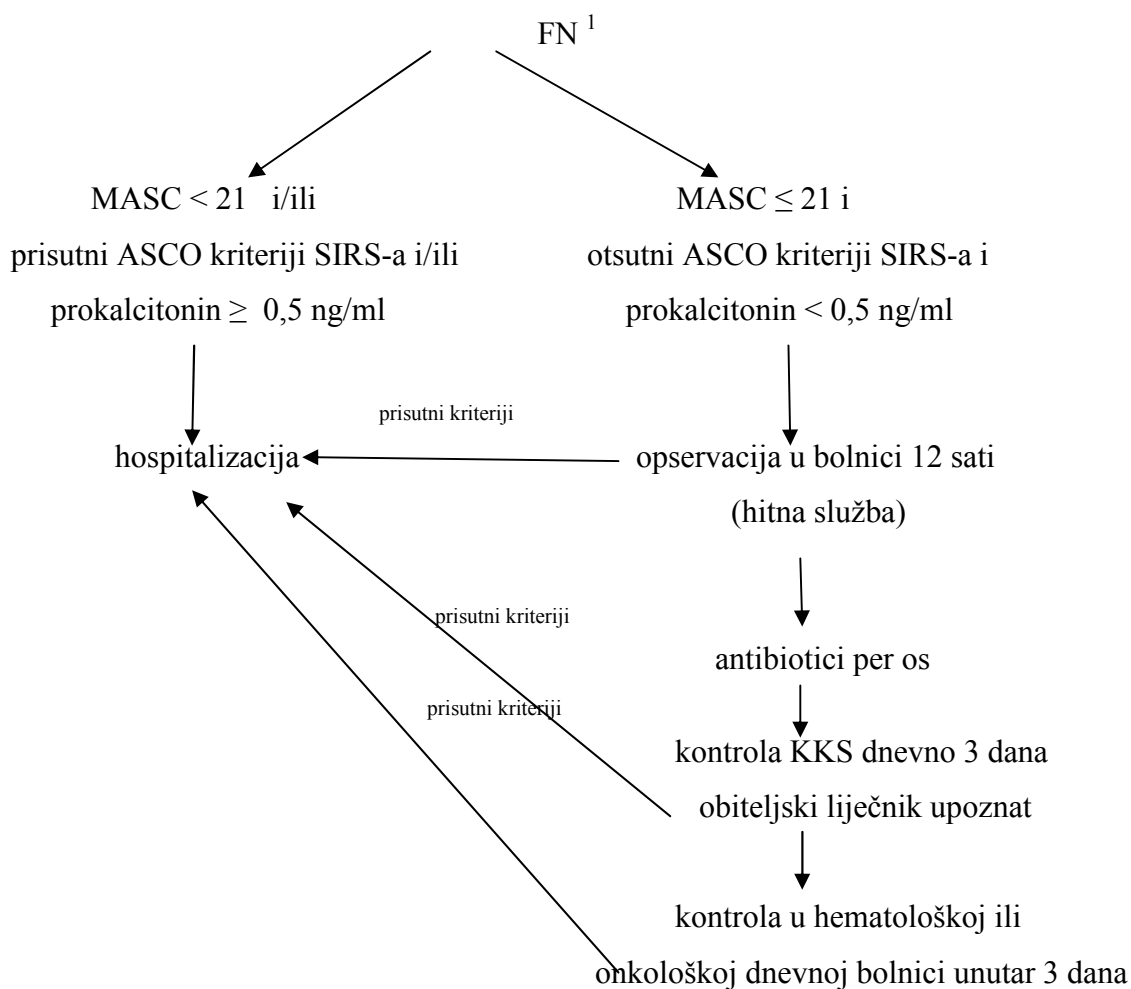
FN $^1$

MASC $< 21$ i/ili
prisutni ASCO kriteriji SIRS-a i/ili
prokalcitonin $\geq$ 0,5 ng/ml

MASC $\leq 21$ i
otsutni ASCO kriteriji SIRS-a i
prokalcitonin $<$ 0,5 ng/ml

hospitalizacija

prisutni kriteriji

opservacija u bolnici 12 sati
(hitna služba)

prisutni kriteriji

antibiotici per os

prisutni kriteriji

kontrola KKS dnevno 3 dana
obiteljski liječnik upoznat

kontrola u hematološkoj ili
onkološkoj dnevnoj bolnici unutar 3 dana